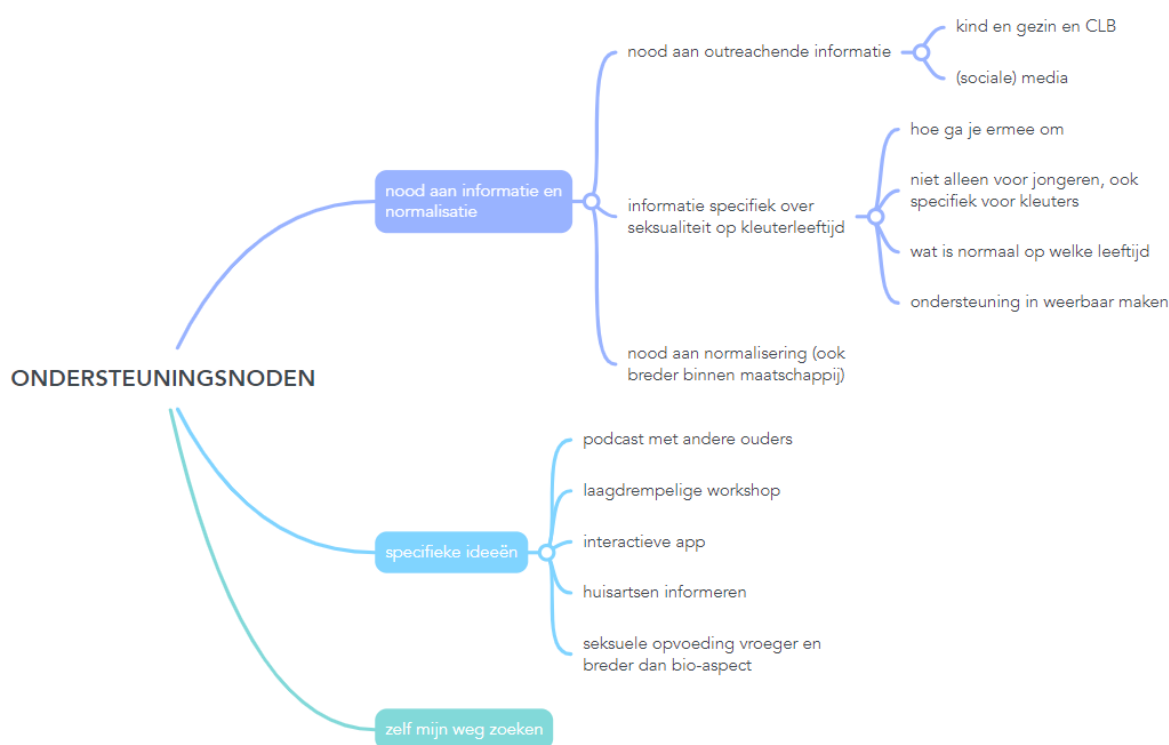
ONDERSTEUNINGSNODEN

nood aan informatie en normalisatie

nood aan outreachende informatie

kind en gezin en CLB

(sociale) media

informatie specifiek over seksualiteit op kleuterleeftijd

hoe ga je ermee om

niet alleen voor jongeren, ook specifiek voor kleuters

wat is normaal op welke leeftijd

ondersteuning in weerbaar maken

nood aan normalisering (ook breder binnen maatschappij)

specifieke ideeën

podcast met andere ouders

laagdrempelige workshop

interactieve app

huisartsen informeren

seksuele opvoeding vroeger en breder dan bio-aspect

zelf mijn weg zoeken